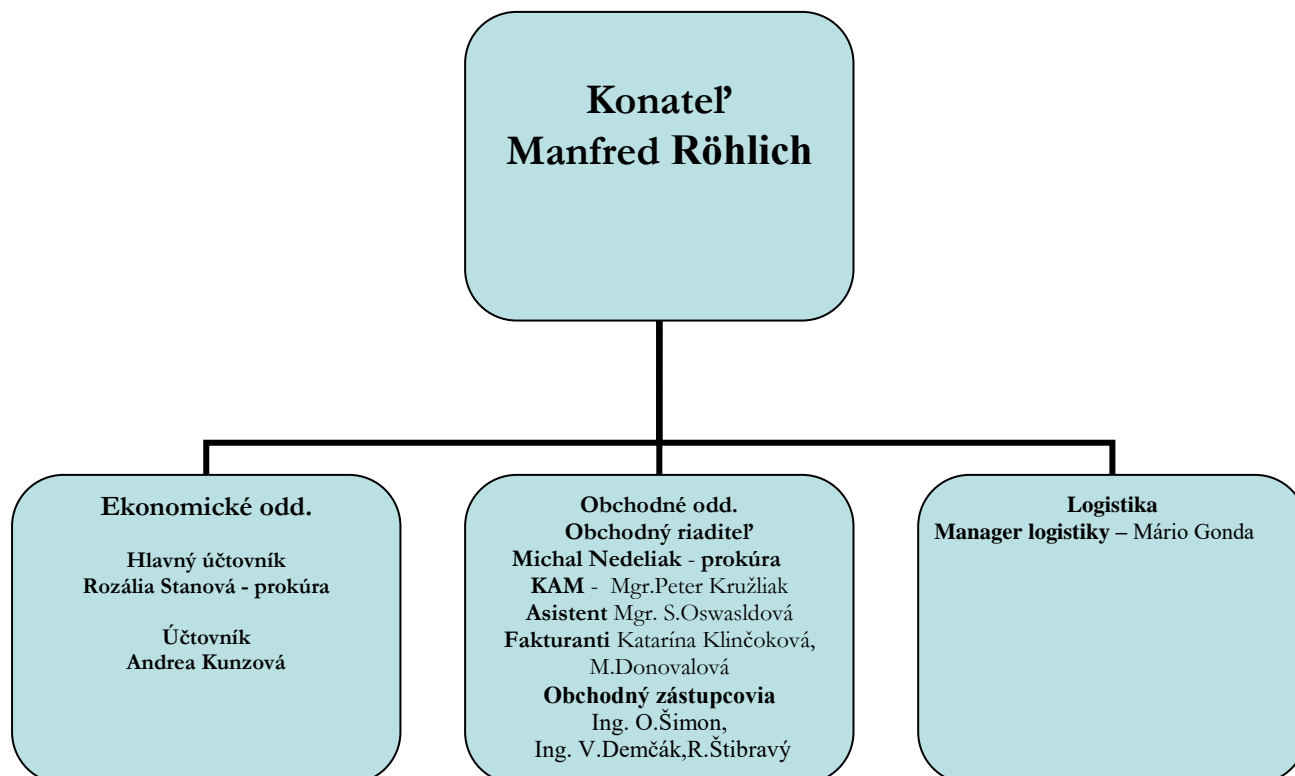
Konateľ
Manfred Röhlich

Ekonomické odd.

Hlavný účtovník
Rozália Stanová - prokúra

Účtovník
Andrea Kunzová

Obchodné odd.
Obchodný riaditeľ
Michal Nedeliak - prokúra
KAM - Mgr.Peter Kružliak
Asistent Mgr. S.Oswasldová
Fakturanti Katarína Klinčoková, M.Donovalová
Obchodný zástupcovia
Ing. O.Šimon,
Ing. V.Demčák,R.Štibravý

Logistika
Manager logistiky – Mário Gonda